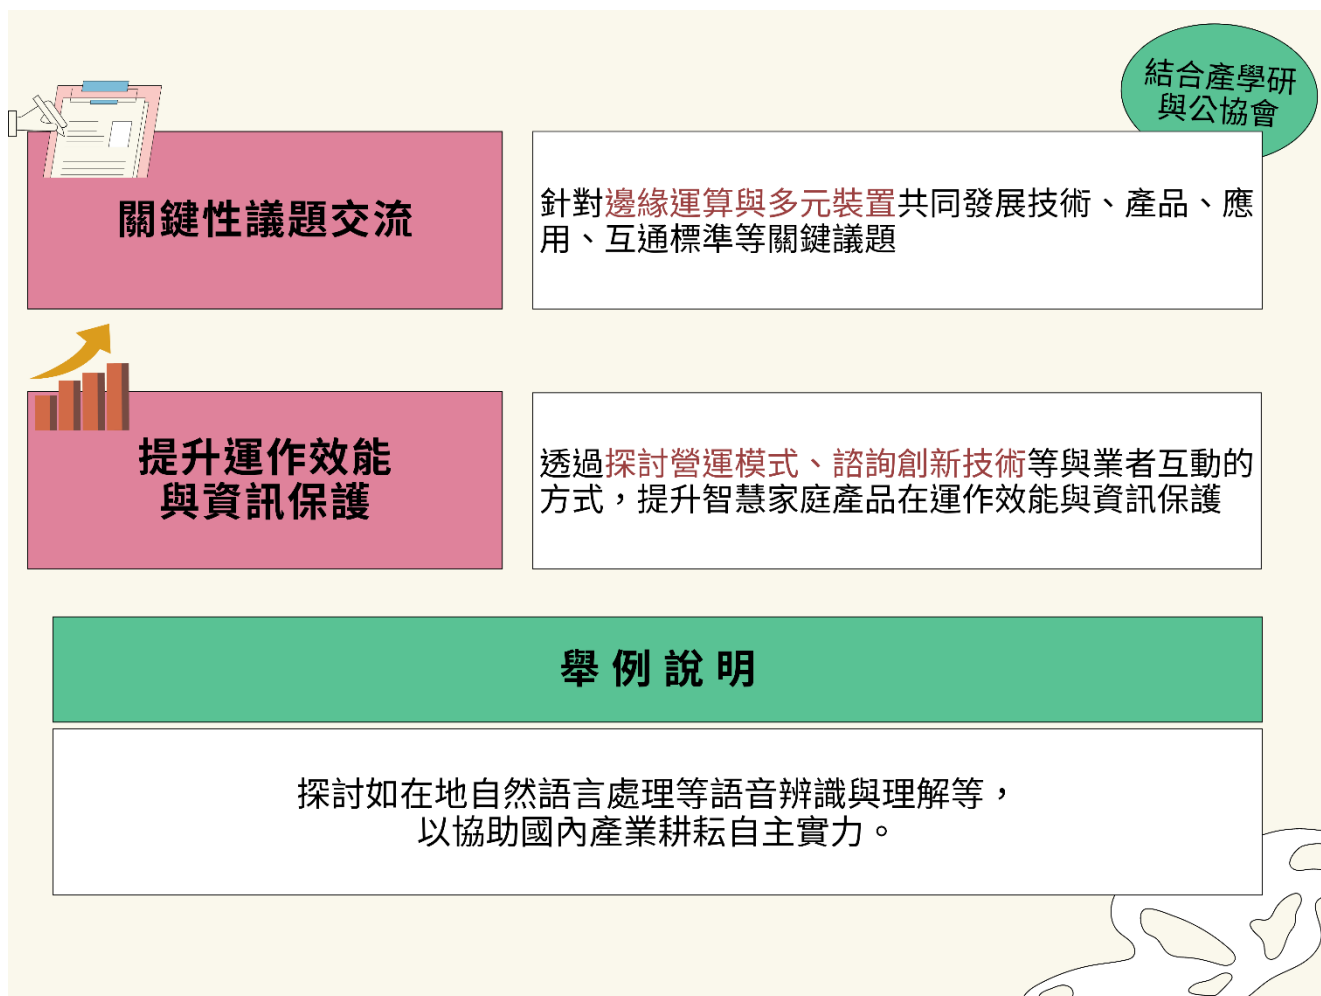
結合產學研與公協會

關鍵性議題交流

針對邊緣運算與多元裝置共同發展技術、產品、應用、互通標準等關鍵議題

提升運作效能與資訊保護

透過探討營運模式、諮詢創新技術等與業者互動的方式，提升智慧家庭產品在運作效能與資訊保護

舉例說明

探討如在地自然語言處理等語音辨識與理解等，以協助國內產業耕耘自主實力。